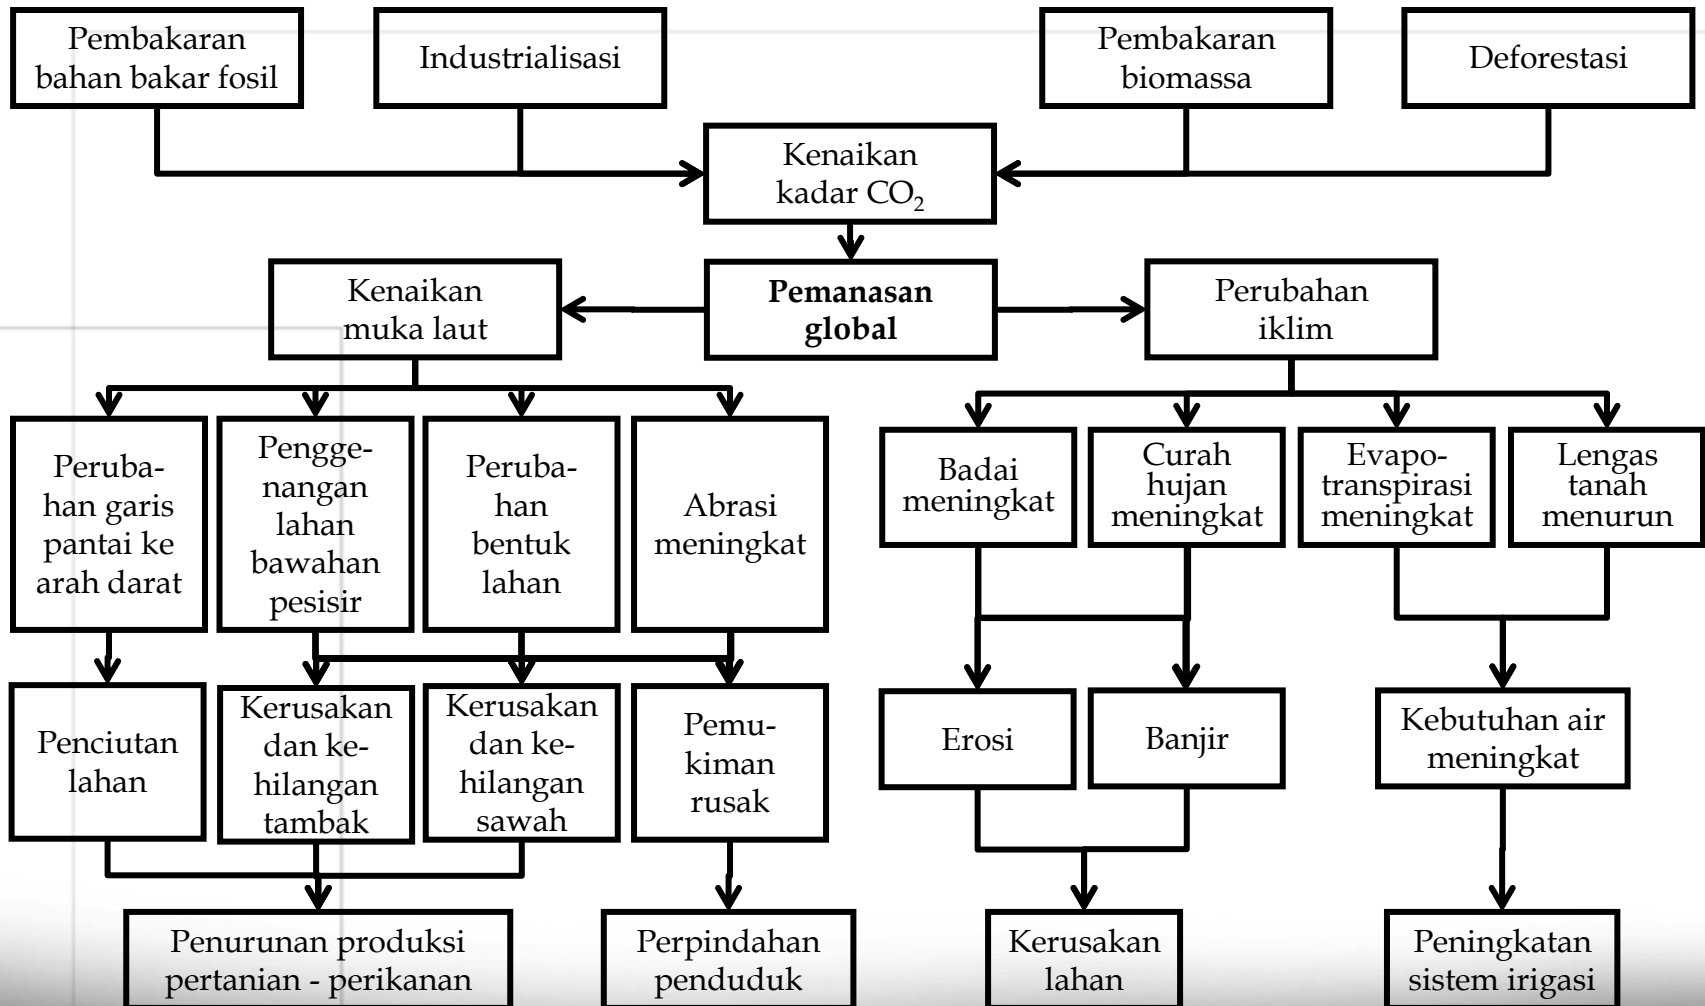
Pembakaran bahan bakar fosil

Industrialisasi

Pembakaran biomassa

Deforestasi

Kenaikan kadar $CO_2$

Kenaikan muka laut

**Pemanasan global**

Perubahan iklim

Perubahan garis pantai ke arah darat

Penggenangan lahan bawahan pesisir

Perubahan bentuk lahan

Abrasi meningkat

Badai meningkat

Curah hujan meningkat

Evapotranspirasi meningkat

Lengas tanah menurun

Penciutan lahan

Kerusakan dan kehilangan tambak

Kerusakan dan kehilangan sawah

Pemukiman rusak

Erosi

Banjir

Kebutuhan air meningkat

Penurunan produksi pertanian - perikanan

Perpindahan penduduk

Kerusakan lahan

Peningkatan sistem irigasi